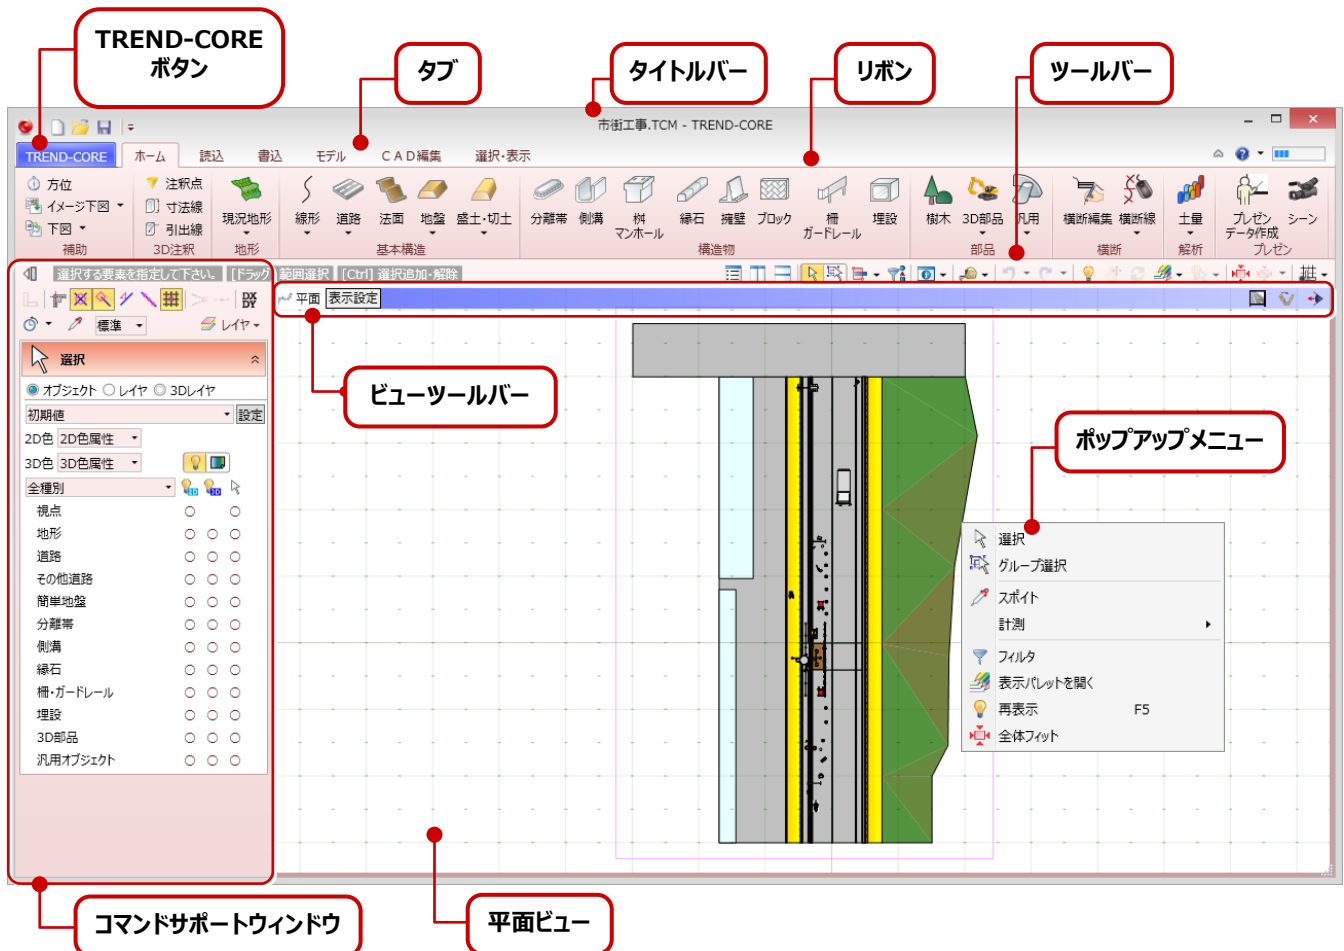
TREND-CORE ボタン

タブ

タイトルバー

リボン

ツールバー

市街工事.TCM - TREND-CORE

TREND-CORE　ホーム　読込　書込　モデル　CAD編集　選択・表示

方位
イメージ下図
下図
補助

注釈点
寸法線
引出線
3D注釈

現況地形
地形

線形　道路　法面　地盤　盛土・切土
基本構造

分離帯　側溝　桝 マンホール　縁石　擁壁　ブロック　柵 ガードレール　埋設
構造物

樹木　3D部品　汎用
部品

横断編集　横断線
横断

土量
解析

プレゼン データ作成　シーン
プレゼン

選択する要素を指定して下さい。　[ドラッグ] 範囲選択　[Ctrl] 選択追加・解除

平面　表示設定

標準　レイヤ

選択

オブジェクト　レイヤ　3Dレイヤ

初期値　設定

2D色　2D色属性

3D色　3D色属性

全種別

視点
地形
道路
その他道路
簡単地盤
分離帯
側溝
縁石
柵・ガードレール
埋設
3D部品
汎用オブジェクト

ビューツールバー

ポップアップメニュー

選択
グループ選択
スポイト
計測
フィルタ
表示パレットを開く
再表示　F5
全体フィット

コマンドサポートウィンドウ

平面ビュー